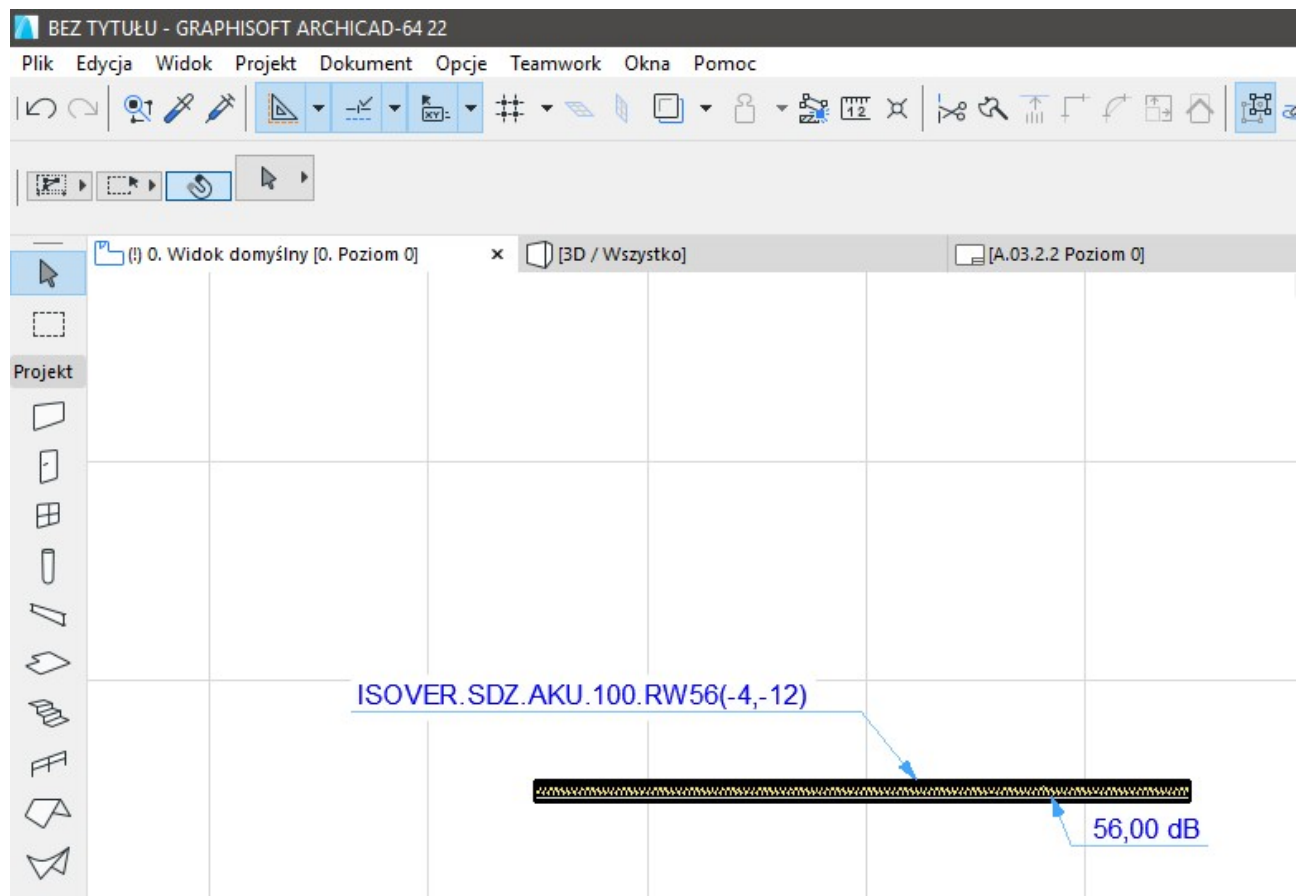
BEZ TYTUŁU - GRAPHISOFT ARCHICAD-64 22

Plik Edycja Widok Projekt Dokument Opcje Teamwork Okna Pomoc

Projekt

(!) 0. Widok domyślny [0. Poziom 0] ×

[3D / Wszystko]

[A.03.2.2 Poziom 0]

ISOVER.SDZ.AKU.100.RW56(-4,-12)

56,00 dB